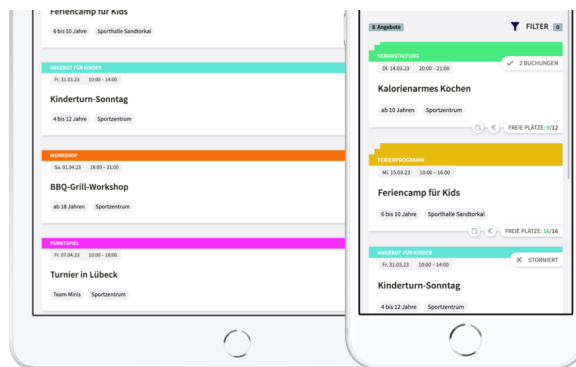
Feriencamp für Kids

6 bis 10 Jahre
Sporthalle Sandtorkai

ANGEBOT FÜR KINDER
Fr. 31.03.23
10:00 – 14:00

Kinderturn-Sonntag

4 bis 12 Jahre
Sportzentrum

WORKSHOP
Sa. 01.04.23
18:00 – 21:00

BBQ-Grill-Workshop

ab 18 Jahren
Sportzentrum

PUNKTSPIEL
Fr. 07.04.23
10:00 – 18:00

Turnier in Lübeck

Team Minis
Sportzentrum

8 Angebote
FILTER 0

VERANSTALTUNG
Di. 14.03.23
20:00 – 21:00
2 BUCHUNGEN

Kalorienarmes Kochen

ab 10 Jahren
Sportzentrum

FREIE PLÄTZE: 9/12

FERIENPROGRAMM
Mi. 15.03.23
10:00 – 16:00

Feriencamp für Kids

6 bis 10 Jahre
Sporthalle Sandtorkai

FREIE PLÄTZE: 16/16

ANGEBOT FÜR KINDER
Fr. 31.03.23
10:00 – 14:00
STORNIERT

Kinderturn-Sonntag

4 bis 12 Jahre
Sportzentrum